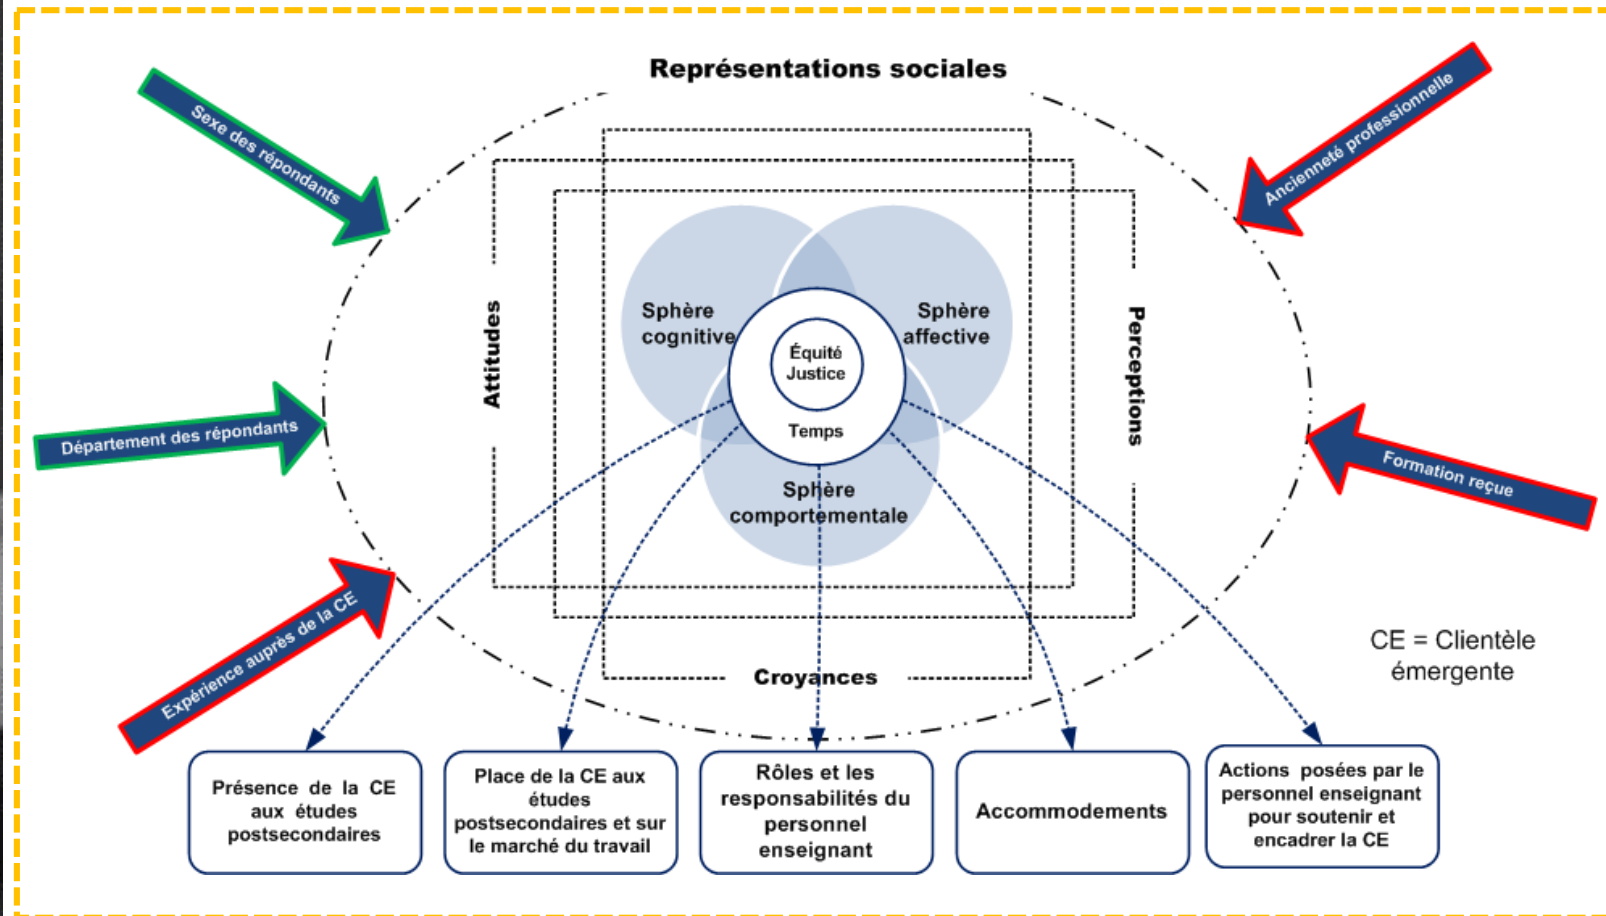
Représentations sociales

Sexe des répondants

Ancienneté professionnelle

Département des répondants

Formation reçue

Expérience auprès de la CE

Attitudes

Perceptions

Croyances

Sphère cognitive

Sphère affective

Équité Justice

Temps

Sphère comportementale

CE = Clientèle émergente

Présence de la CE aux études postsecondaires

Place de la CE aux études postsecondaires et sur le marché du travail

Rôles et les responsabilités du personnel enseignant

Accommodements

Actions posées par le personnel enseignant pour soutenir et encadrer la CE